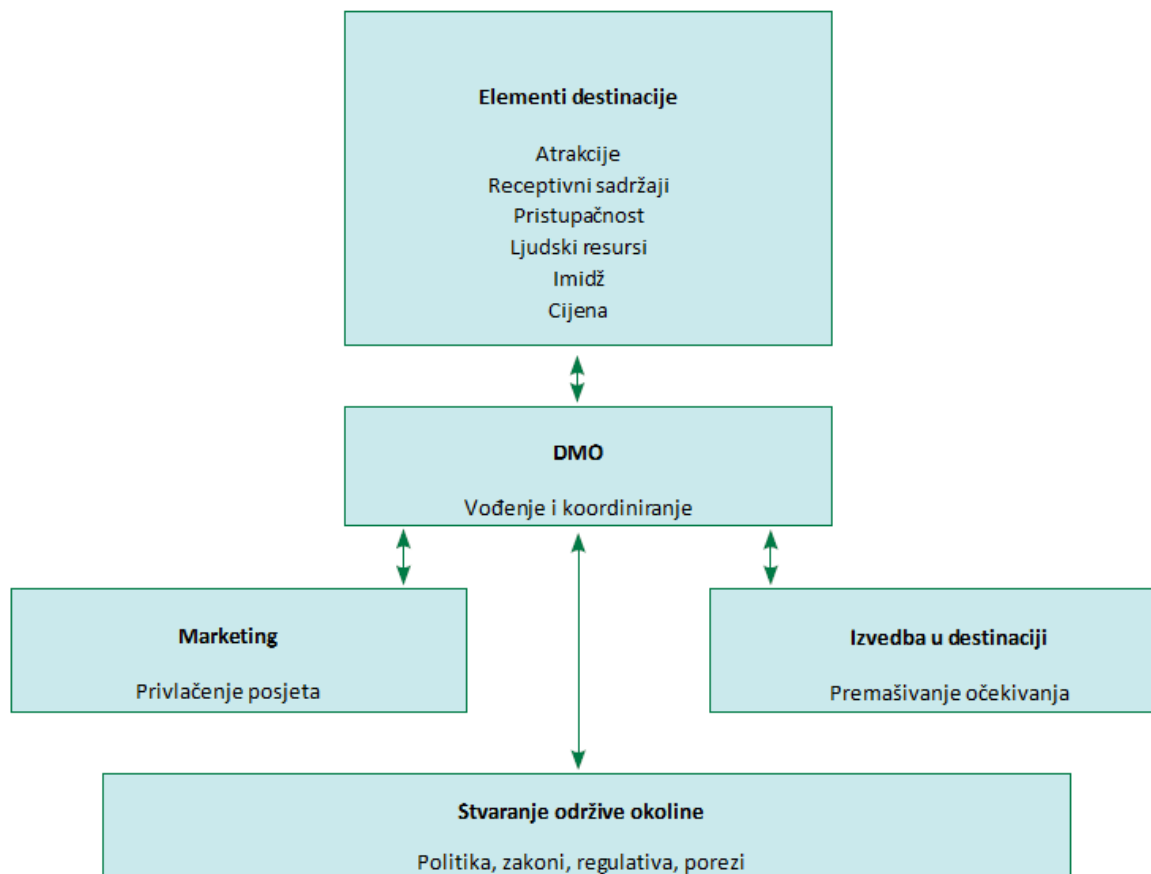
**Elementi destinacije**

Atrakcije
Receptivni sadržaji
Pristupačnost
Ljudski resursi
Imidž
Cijena

**DMO**

Vođenje i koordiniranje

**Marketing**

Privlačenje posjeta

**Izvedba u destinaciji**

Premašivanje očekivanja

**Stvaranje održive okoline**

Politika, zakoni, regulativa, porezi